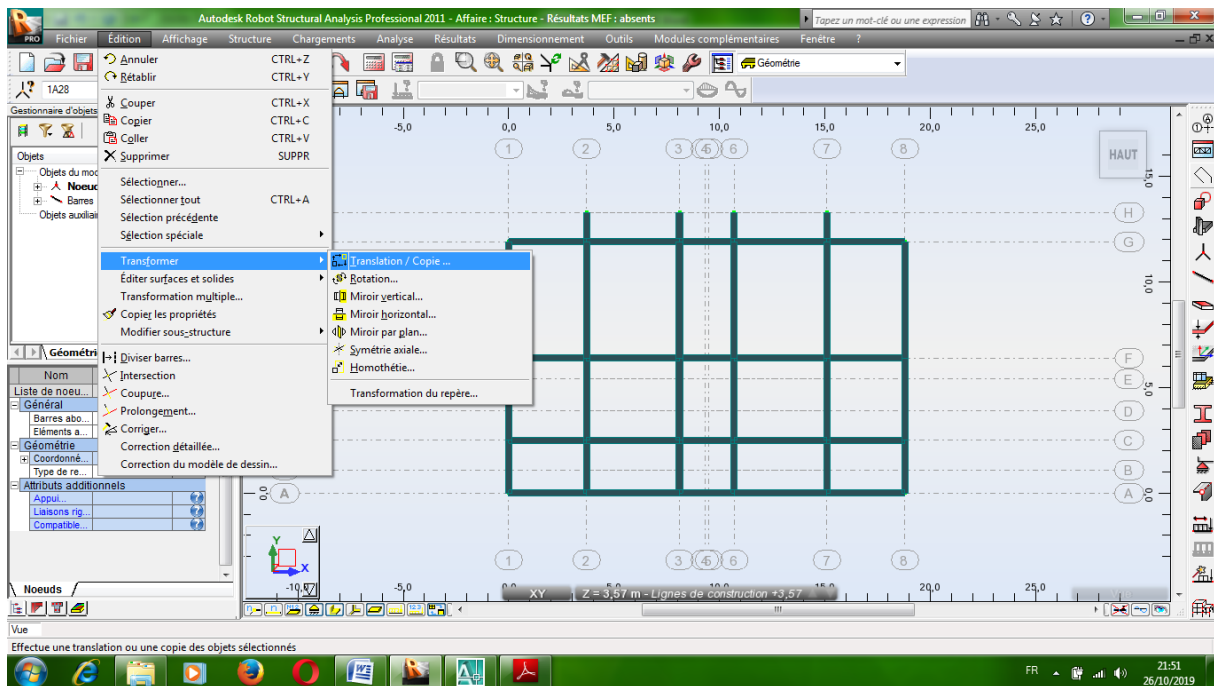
Autodesk Robot Structural Analysis Professional 2011 - Affaire : Structure - Résultats MEF : absents

Tapez un mot-clé ou une expression

PRO Fichier Edition Affichage Structure Chargements Analyse Résultats Dimensionnement Outils Modules complémentaires Fenêtre ?

Géométrie

1A28

Gestionnaire d'objets

Objets
Objets du mod
Noeuds
Barres
Objets auxiliai

Annuler CTRL+Z
Rétablir CTRL+Y
Couper CTRL+X
Copier CTRL+C
Coller CTRL+V
Supprimer SUPPR
Sélectionner...
Sélectionner tout CTRL+A
Sélection précédente
Sélection spéciale
Transformer
Éditer surfaces et solides
Transformation multiple...
Copier les propriétés
Modifier sous-structure
Diviser barres...
Intersection
Coupure...
Prolongement...
Corriger...
Correction détaillée...
Correction du modèle de dessin...

Translation / Copie ...
Rotation...
Miroir vertical...
Miroir horizontal...
Miroir par plan...
Symétrie axiale...
Homothétie...
Transformation du repère...

Géométrie

Nom
Liste de noeu...
Général
Barres abo...
Eléments a...
Géométrie
Coordonné...
Type de re...
Attributs additionnels
Appui...
Liaisons rig...
Compatible...

Noeuds

-5,0 0,0 5,0 10,0 15,0 20,0 25,0
1 2 3 4 5 6 7 8
HAUT
H G F E D C B A
15,0 10,0 5,0 0,0
XY Z = 3,57 m - Lignes de construction +3,57

Vue
Effectue une translation ou une copie des objets sélectionnés

FR 21:51 26/10/2019